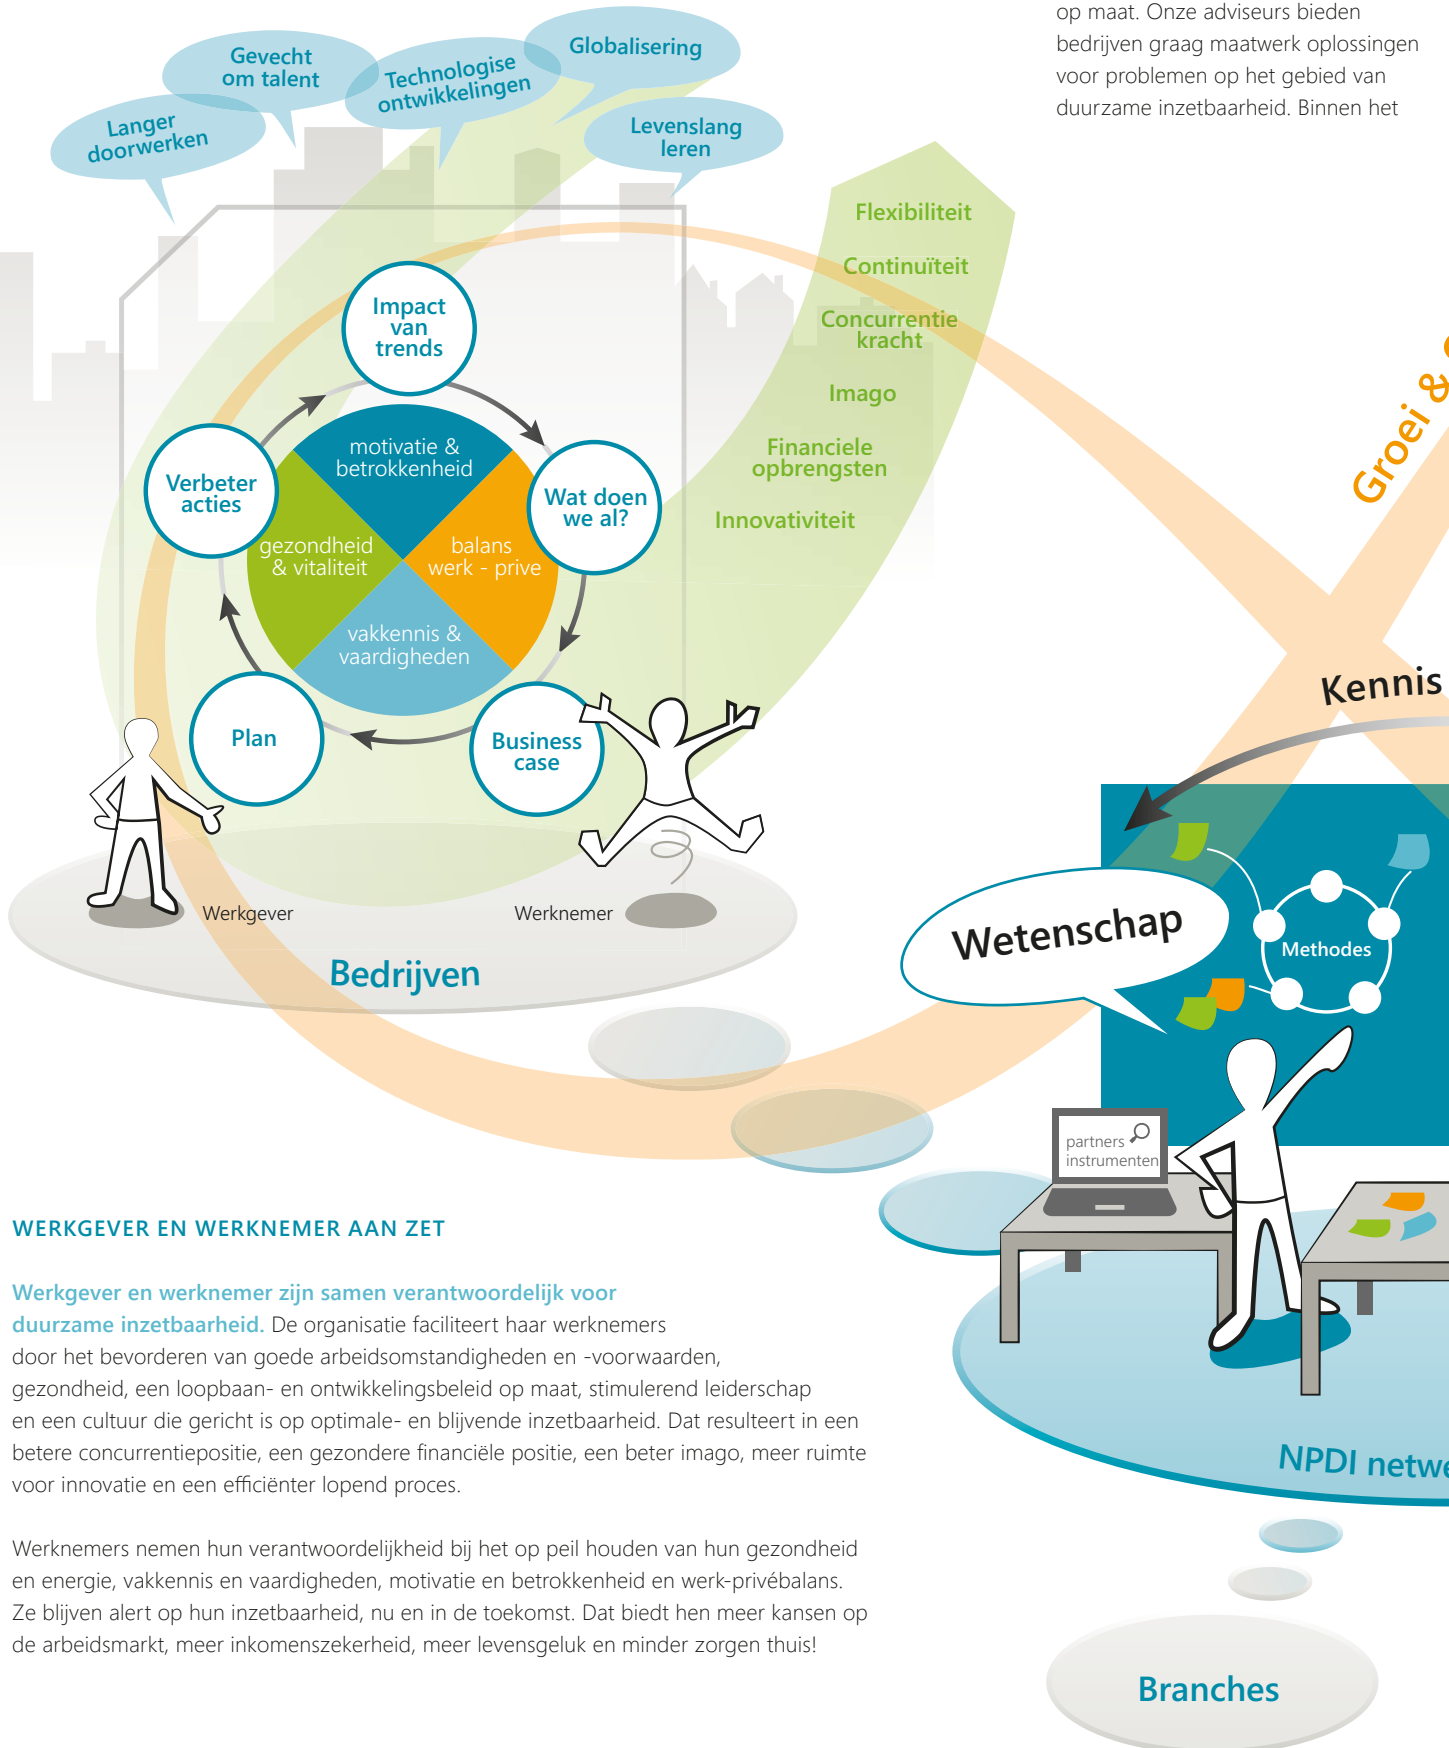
op maat. Onze adviseurs bieden bedrijven graag maatwerk oplossingen voor problemen op het gebied van duurzame inzetbaarheid. Binnen het

Langer doorwerken

Gevecht om talent

Technologise ontwikkelingen

Globalisering

Levenslang leren

Flexibiliteit

Continuïteit

Concurrentie kracht

Imago

Financiele opbrengsten

Innovativiteit

Impact van trends

Wat doen we al?

Business case

Plan

Verbeter acties

motivatie & betrokkenheid

balans werk - prive

vakkennis & vaardigheden

gezondheid & vitaliteit

Werkgever

Werknemer

Bedrijven

Groei &

Kennis

Wetenschap

Methodes

partners instrumenten

NPDI netw

Branches

WERKGEVER EN WERKNEMER AAN ZET

Werkgever en werknemer zijn samen verantwoordelijk voor duurzame inzetbaarheid. De organisatie faciliteert haar werknemers door het bevorderen van goede arbeidsomstandigheden en -voorwaarden, gezondheid, een loopbaan- en ontwikkelingsbeleid op maat, stimulerend leiderschap en een cultuur die gericht is op optimale- en blijvende inzetbaarheid. Dat resulteert in een betere concurrentiepositie, een gezondere financiële positie, een beter imago, meer ruimte voor innovatie en een efficiënter lopend proces.

Werknemers nemen hun verantwoordelijkheid bij het op peil houden van hun gezondheid en energie, vakkennis en vaardigheden, motivatie en betrokkenheid en werk-privébalans. Ze blijven alert op hun inzetbaarheid, nu en in de toekomst. Dat biedt hen meer kansen op de arbeidsmarkt, meer inkomenszekerheid, meer levensgeluk en minder zorgen thuis!